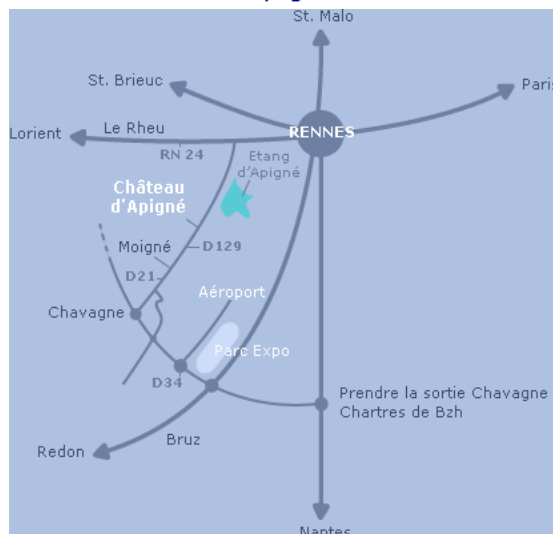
St. Malo

St. Brieuc

Paris

Lorient

Le Rheu

RENNES

RN 24

Etang d'Apigné

Château d'Apigné

Moigné

D129

D21

Aéroport

Chavagne

Parc Expo

D34

Prendre la sortie Chavagne Chartres de Bzh

Redon

Bruz

Nantes